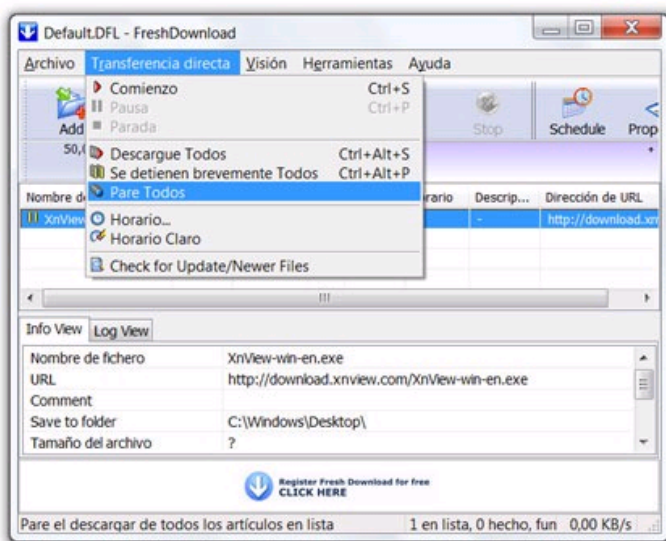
Default.DFL - FreshDownload

Archivo Transferencia directa Visión Herramientas Ayuda

Add
50,(

Comienzo Ctrl+S
Pausa Ctrl+P
Parada

Descargue Todos Ctrl+Alt+S
Se detienen brevemente Todos Ctrl+Alt+P
Pare Todos

Horario...
Horario Claro

Check for Update/Newer Files

Stop Schedule Prop

Nombre d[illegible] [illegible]rario Descrip... Dirección de URL
XnView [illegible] - http://download.xn

Info View Log View

| | |
|---|---|
| Nombre de fichero | XnView-win-en.exe |
| URL | http://download.xnview.com/XnView-win-en.exe |
| Comment | |
| Save to folder | C:\Windows\Desktop\ |
| Tamaño del archivo | ? |

Register Fresh Download for free
CLICK HERE

Pare el descargar de todos los artículos en lista 1 en lista, 0 hecho, fun 0,00 KB/s